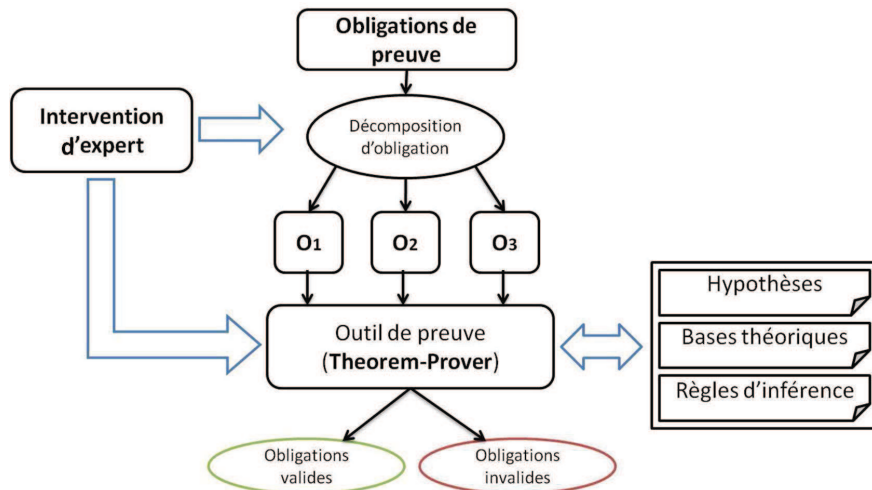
Obligations de preuve

Intervention d'expert

Décomposition d'obligation

O1

O2

O3

Outil de preuve (Theorem-Prover)

Hypothèses

Bases théoriques

Règles d'inférence

Obligations valides

Obligations invalides